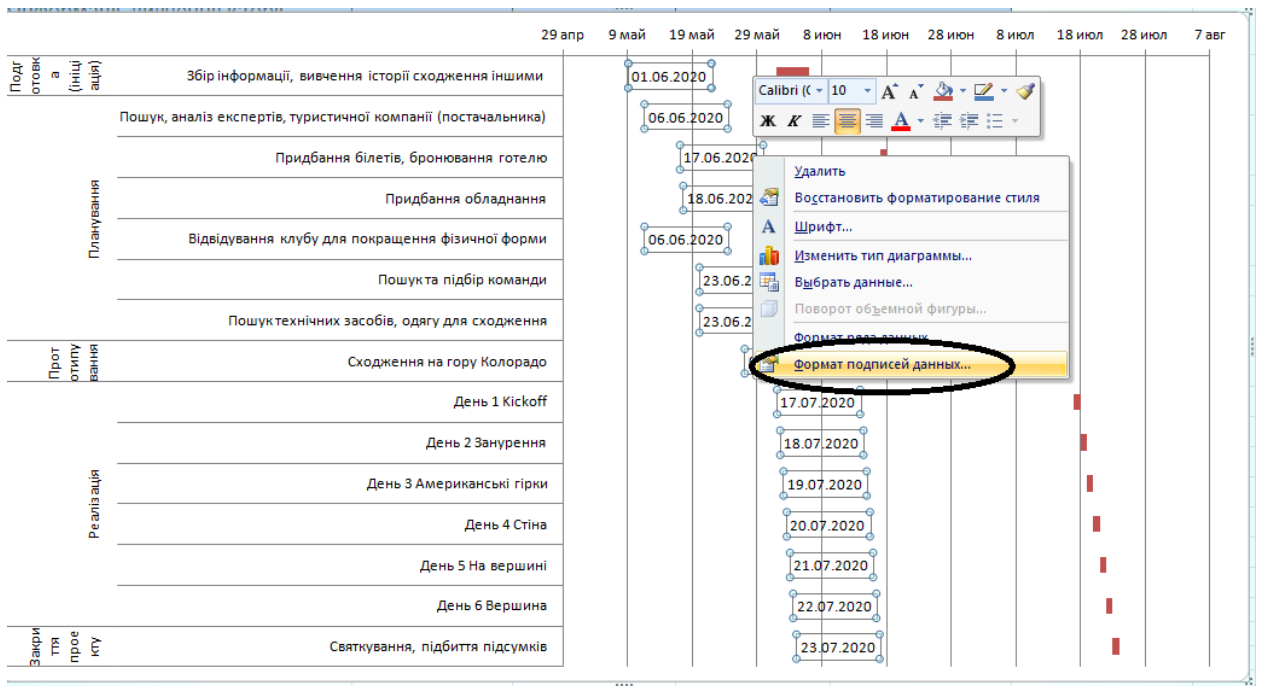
29 апр 9 май 19 май 29 май 8 июн 18 июн 28 июн 8 июл 18 июл 28 июл 7 авг

Підготовка (ініціація)

Збір інформації, вивчення історії сходження іншими 01.06.2020

Планування

Пошук, аналіз експертів, туристичної компанії (постачальника) 06.06.2020

Придбання білетів, бронювання готелю 17.06.2020

Придбання обладнання 18.06.202

Відвідування клубу для покращення фізичної форми 06.06.2020

Пошук та підбір команди 23.06.2

Пошук технічних засобів, одягу для сходження 23.06.2

Протипування

Сходження на гору Колорадо

Реалізація

День 1 Kickoff 17.07.2020

День 2 Занурення 18.07.2020

День 3 Американські гірки 19.07.2020

День 4 Стіна 20.07.2020

День 5 На вершині 21.07.2020

День 6 Вершина 22.07.2020

Закриття проекту

Святкування, підбиття підсумків 23.07.2020

Calibri (( 10 $A^{\wedge}$ $A^{\vee}$
Ж К A

Удалить
Восстановить форматирование стиля
Шрифт...
Изменить тип диаграммы...
Выбрать данные...
Поворот объемной фигуры...
Формат ряда данных...
Формат подписей данных...